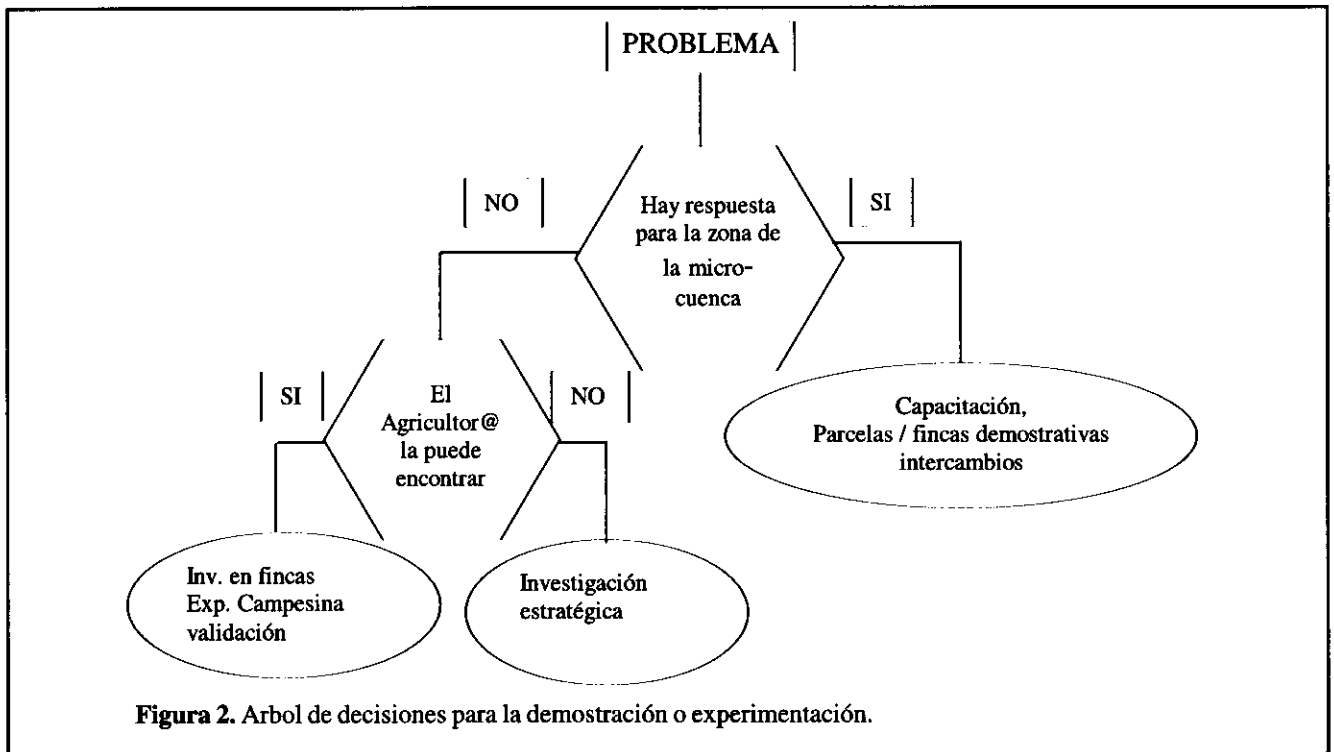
PROBLEMA

NO

Hay respuesta para la zona de la micro-cuenca

SI

SI

El Agricultor@ la puede encontrar

NO

Capacitación, Parcelas / fincas demostrativas intercambios

Inv. en fincas Exp. Campesina validación

Investigación estratégica

**Figura 2.** Arbol de decisiones para la demostración o experimentación.